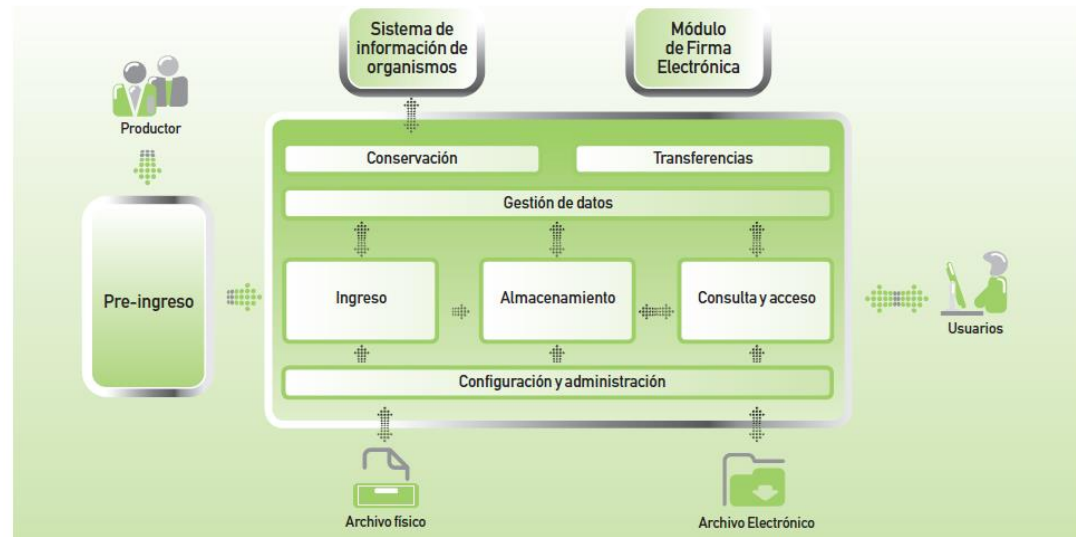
Sistema de información de organismos

Módulo de Firma Electrónica

Productor

Conservación

Transferencias

Gestión de datos

Pre-ingreso

Ingreso

Almacenamiento

Consulta y acceso

Usuarios

Configuración y administración

Archivo físico

Archivo Electrónico